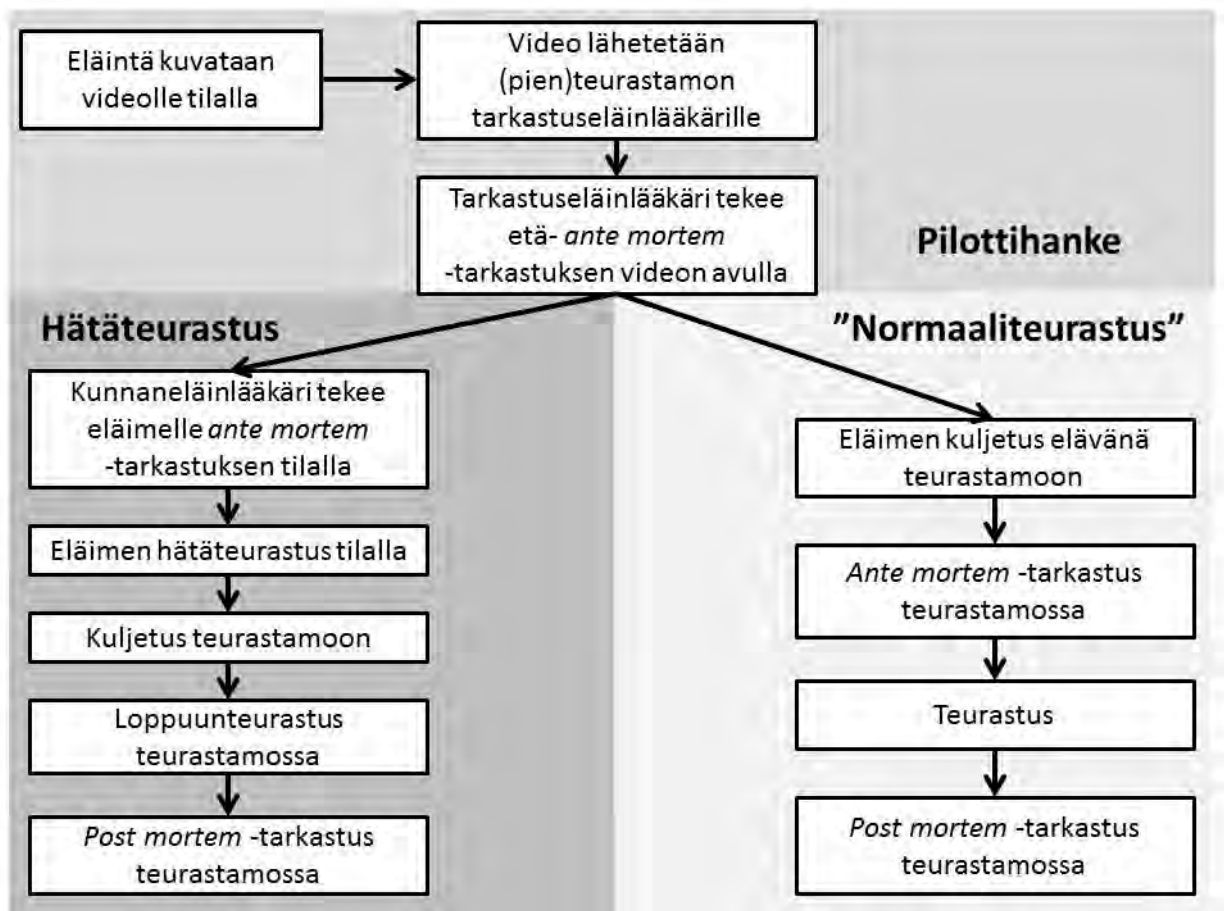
Eläintä kuvataan videolle tilalla

Video lähetetään (pien)teurastamon tarkastuseläinlääkärille

Tarkastuseläinlääkäri tekee etä- ante mortem -tarkastuksen videon avulla

Pilottihanke

Hätäteurastus

Kunnaneläinlääkäri tekee eläimelle ante mortem -tarkastuksen tilalla

Eläimen hätäteurastus tilalla

Kuljetus teurastamoon

Loppuunteurastus teurastamossa

Post mortem -tarkastus teurastamossa

”Normaaliteurastus”

Eläimen kuljetus elävänä teurastamoon

Ante mortem -tarkastus teurastamossa

Teurastus

Post mortem -tarkastus teurastamossa